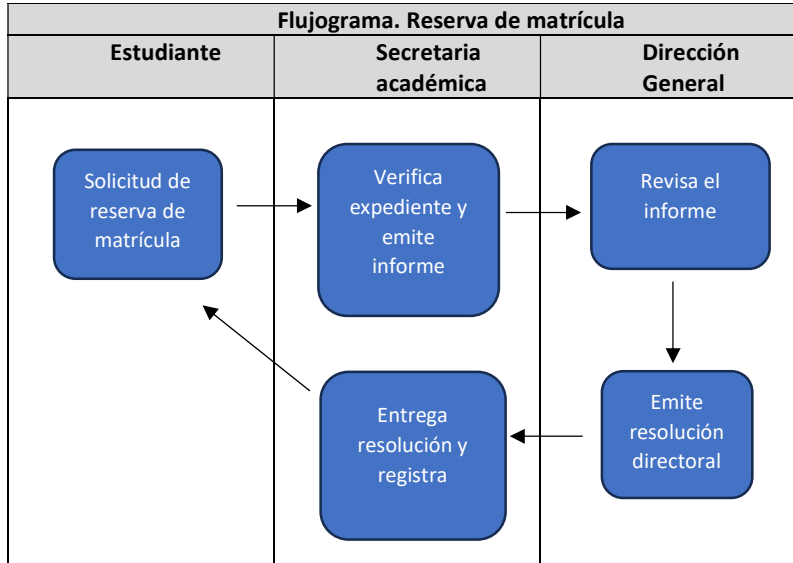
Flujograma. Reserva de matrícula

| Estudiante | Secretaria académica | Dirección General |
|---|---|---|
| Solicitud de reserva de matrícula | Verifica expediente y emite informe | Revisa el informe |
| | Entrega resolución y registra | Emite resolución directoral |